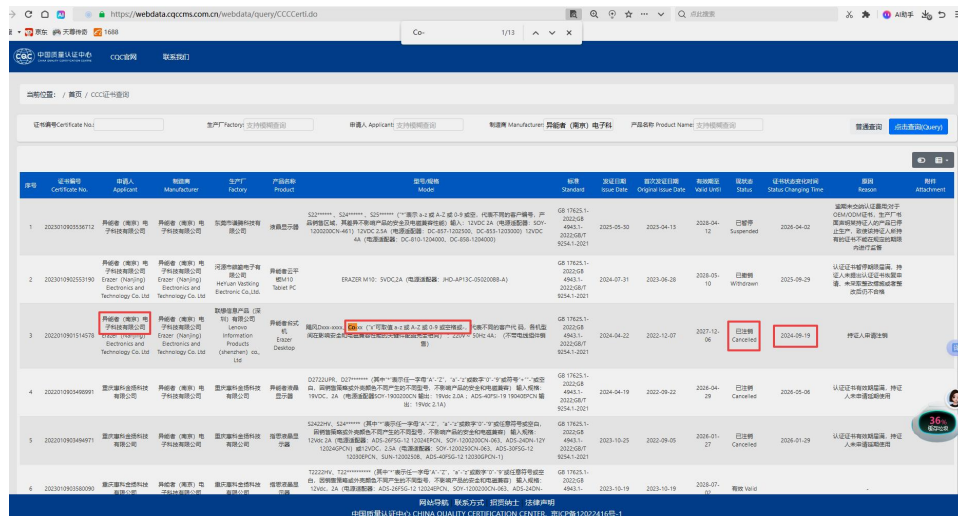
https://webdata.cqccms.com.cn/webdata/query/CCCCerti.do

Co- 1/13

京东 天猫特惠 1688

中国质量认证中心 CQC官网 联系我们

当前位置：/ 首页 / CCC证书查询

证书编号Certificate No. 生产厂Factory 支持模糊查询 申请人 Applicant 支持模糊查询 制造商 Manufacturer 异能者（南京）电子科 产品名称 Product Name 支持模糊查询 简单查询 点击查询(Query)

| 序号 | 证书编号 Certificate No. | 申请人 Applicant | 制造商 Manufacturer | 生产厂 Factory | 产品名称 Product | 型号/规格 Model | 标准 Standard | 发证日期 Issue Date | 首次发证日期 Original Issue Date | 有效截至 Valid Until | 现状态 Status | 证书状态变化时间 Status Changing Time | 原因 Reason | 附件 Attachment |
|---|---|---|---|---|---|---|---|---|---|---|---|---|---|---|
| 1 | 2023010903556712 | 异能者（南京）电子科技有限公司 | 异能者（南京）电子科技有限公司 | 东莞市谦腾科技有限公司 | 液晶显示器 | S22*******，S24*******，S25*******（"*"表示 a-z 或 A-Z 或 0-9 或空，代表不同的客户编号，产品销售区域，其差异不影响产品的安全和电磁兼容性能）输入：12VDC 2A（电源适配器：SOY-1200200CN-461）12VDC 2.5A（电源适配器：DC-857-1202500，DC-853-1203000）12VDC 4A（电源适配器：DC-810-1204000，DC-858-1204000） | GB 17625.1-2022;GB 4943.1-2022;GB/T 9254.1-2021 | 2025-05-30 | 2023-04-13 | 2028-04-12 | 已暂停 Suspended | 2026-04-02 | 鉴期未收到认证委托方对OEM/ODM证书，生产厂书面承诺持证人的产品已停止生产，取得该持证人解除有关证书不被应暂定的期限内进行监督 | |
| 2 | 2023010902553190 | 异能者（南京）电子科技有限公司 | 异能者（南京）电子科技有限公司 | 河源市凯励电子有限公司 HeYuan Vastking Electronic Co.,Ltd. | 异能者平板M10 Tablet PC | ERAZER M10: 5VDC,2A（电源适配器：JHD-AP13C-05020088-A） | GB 17625.1-2022;GB 4943.1-2022;GB/T 9254.1-2021 | 2024-07-31 | 2023-06-28 | 2028-05-10 | 已撤销 Withdrawn | 2025-09-29 | 认证证书被暂停期满，持证人未在规定期限内提交整改报告，未采取措施或者整改仍不合格 | |
| 3 | 2020010901514578 | 异能者（南京）电子科技有限公司 Erazer (Nanjing) Electronics and Technology Co. Ltd | 异能者（南京）电子科技有限公司 Erazer (Nanjing) Electronics and Technology Co. Ltd | 联想信息产品（深圳）有限公司 Lenovo Information Products (shenzhen) co., Ltd | 异能者台式机 Erazer Desktop | 翔风Dxxx-xxxx，Co-xx（"x"可取值 a-z 或 A-Z 或 0-9 或空格或-，代表不同的客户代码，各机型间在影响安全和电磁兼容性能的设计上相同）220V～ 50Hz 4A；（不带电池或电池电源） | GB 17625.1-2022;GB 4943.1-2022;GB/T 9254.1-2021 | 2024-04-22 | 2022-12-07 | 2027-12-06 | 已注销 Canceled | 2024-09-19 | 持证人申请注销 | |
| 4 | 2022010903498991 | 重庆翰科金质科技有限公司 | 异能者（南京）电子科技有限公司 | 重庆翰科金质科技有限公司 | 异能者液晶显示器 | D2722UPR，D27*******（其中"*"表示任一字母"A"-"Z"，"a"-"z"或数字"0"-"9"或符号"+"或空白，用数字或字母表示不同产品型号，不影响产品的安全和电磁兼容）输入规格：19VDC，2A（电源适配器SOY-1900200CN 输出：19Vdc 2.0A；ADS-40FSI-19 19040EPCN 输出：19Vdc 2.1A） | GB 17625.1-2022;GB 4943.1-2022;GB/T 9254.1-2021 | 2024-04-19 | 2022-09-22 | 2026-04-29 | 已注销 Canceled | 2025-05-06 | 认证证书有效期届满，持证人未申请延续使用 | |
| 5 | 2022010903494971 | 重庆翰科金质科技有限公司 | 异能者（南京）电子科技有限公司 | 重庆翰科金质科技有限公司 | 指签液晶显示器 | S2422HV，S24*******（其中"*"表示任一字母"A"-"Z"，"a"-"z"或数字"0"-"9"或符号等或空白，用数字或字母或不同产品型号，不影响产品的安全和电磁兼容）输入规格：12Vdc 2A（电源适配器：ADS-26FSG-12 12024EPCN，SOY-1200200CN-063，ADS-24DN-12Y 12024EPCN）或12VDC，2.5A（电源适配器：SOY-1200250CN-063，ADS-30FSG-12 12030EPCN，SUN-1200250B，ADS-30FSG-12 12030GPCN-1） | GB 17625.1-2022;GB 4943.1-2022;GB/T 9254.1-2021 | 2023-10-25 | 2022-09-05 | 2026-01-27 | 已注销 Canceled | 2026-01-29 | 认证证书有效期届满，持证人未申请延续使用 | |
| 6 | 2022010903580090 | 重庆翰科金质科技有限公司 | 异能者（南京）电子科技有限公司 | 重庆翰科金质科技有限公司 | 指签液晶显示器 | T2222HV，T22*******（其中"*"表示任一字母"A"-"Z"，"a"-"z"或数字"0"-"9"或任意符号或空白，用数字或字母表示不同产品型号，不影响产品的安全和电磁兼容）输入规格：12Vdc，2A（电源适配器：ADS-26FSG-12 12024EPCN，SOY-1200200CN-063，ADS-24DN-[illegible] | GB 17625.1-2022;GB 4943.1-2022;GB/T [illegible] | 2023-10-19 | 2023-10-19 | 2027-07-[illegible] | 有效 Valid | - | - | |

网站导航 联系方式 招贤纳士 法律声明

中国质量认证中心 CHINA QUALITY CERTIFICATION CENTER 京ICP备12022416号-1